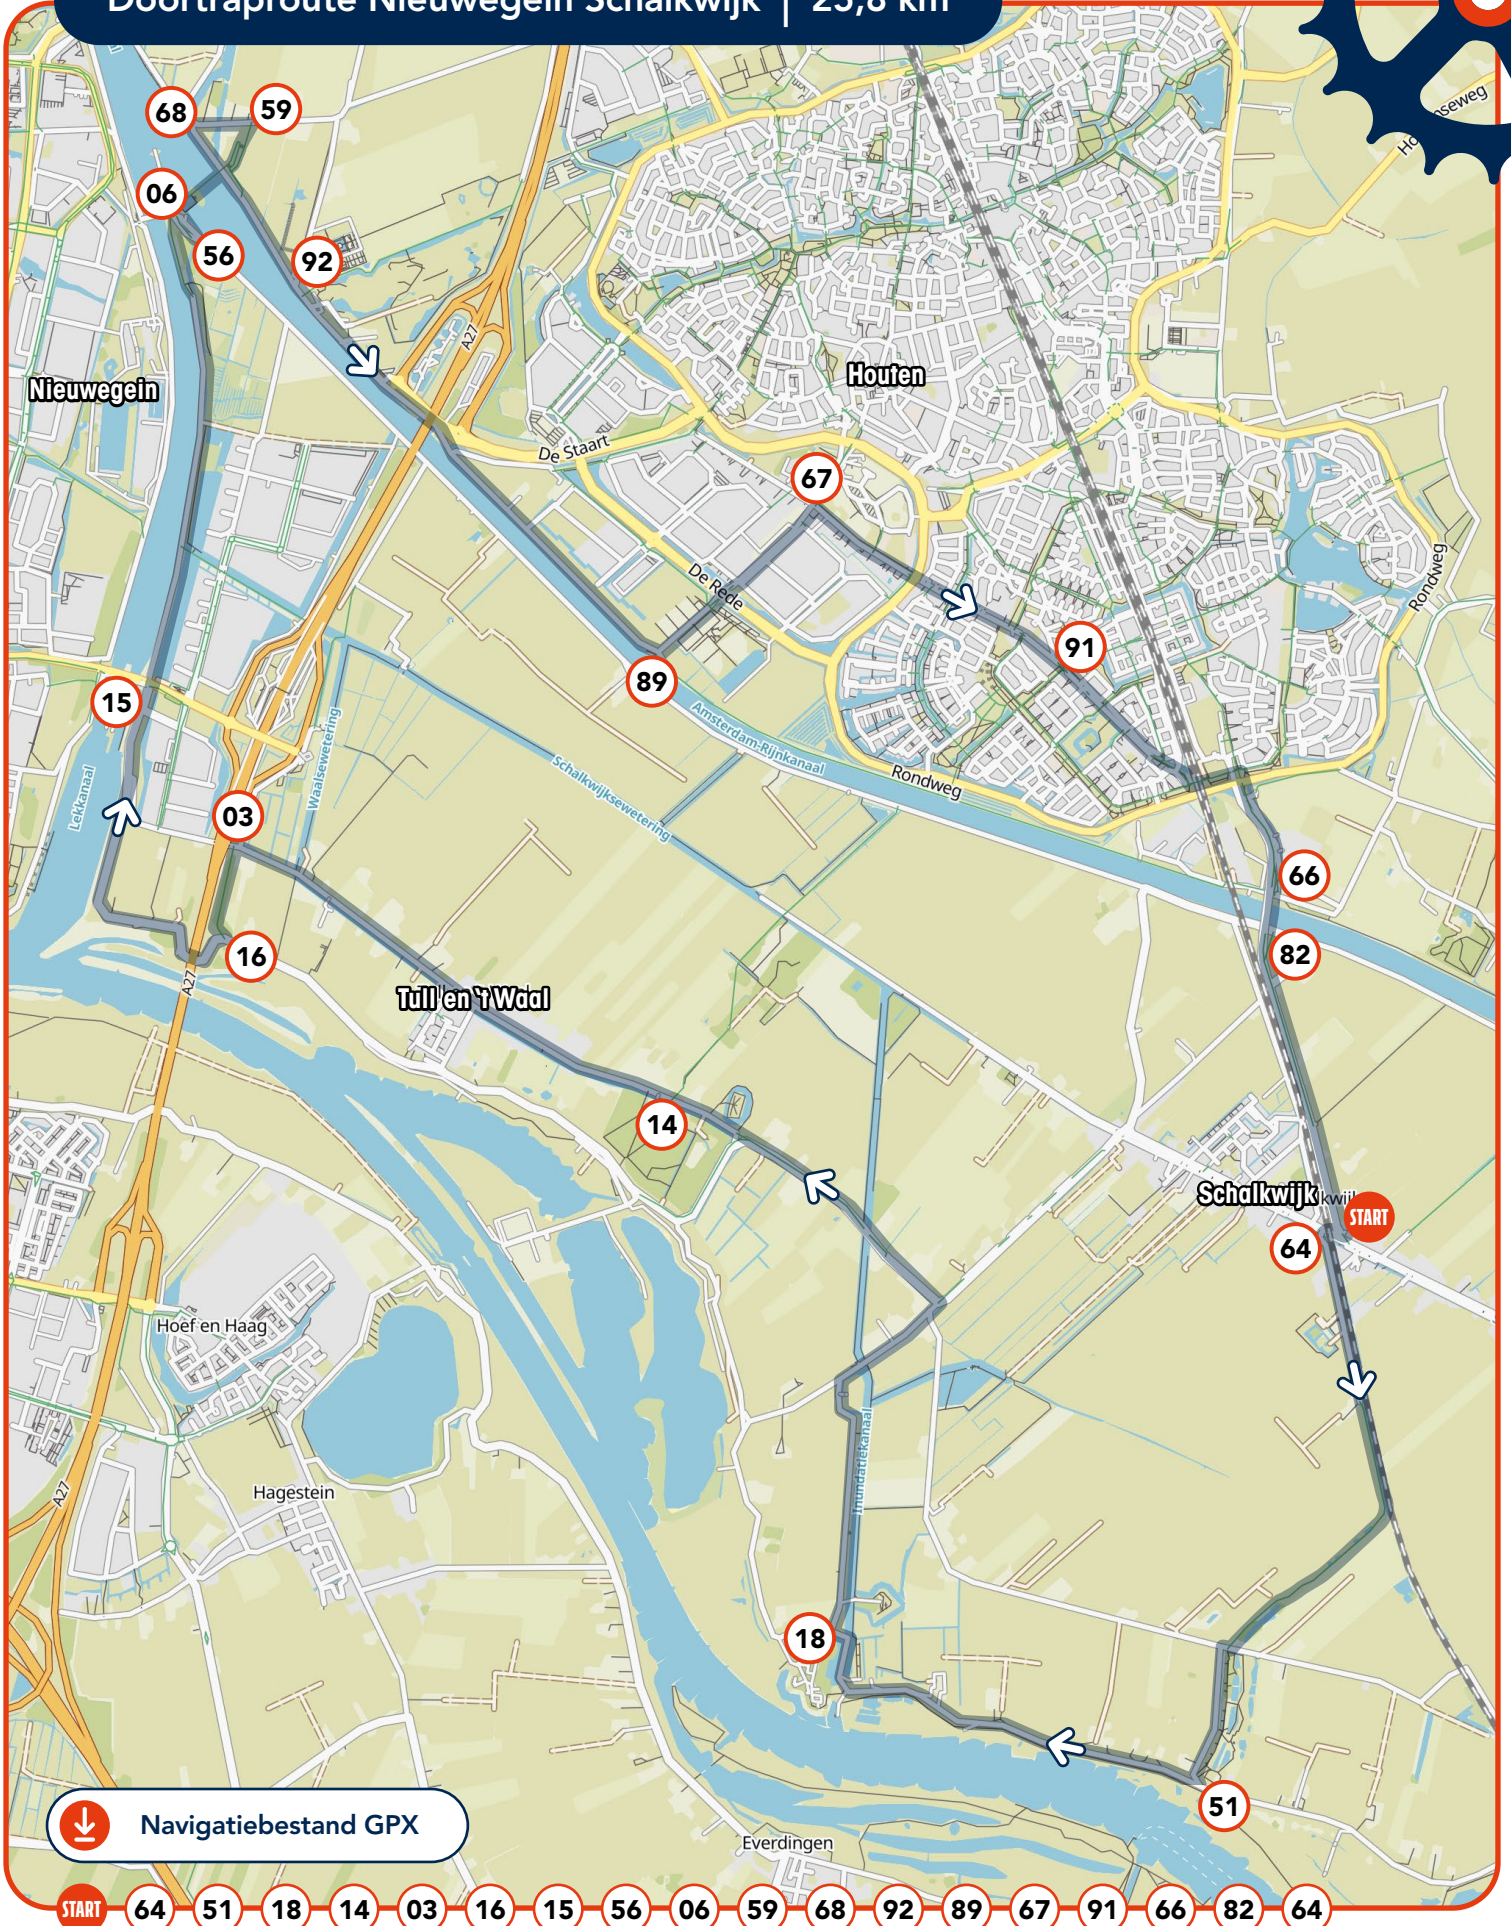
Doortraproute Nieuwegein Schalkwijk | 25,8 km

68
59
06
56
92
Nieuwegein
A27
Houten
De Staart
67
De Rede
91
89
Amsterdam-Rijnkanaal
Rondweg
Rondweg
15
Schalkwijksewetering
Waalsewetering
Lekkanaal
03
66
16
82
Tull en 't Waal
A27
14
Schalkwijk
START
64
Hoef en Haag
Inundatiekanaal
Hagestein
A27
18
51
Navigatiebestand GPX
Everdingen

START 64 51 18 14 03 16 15 56 06 59 68 92 89 67 91 66 82 64